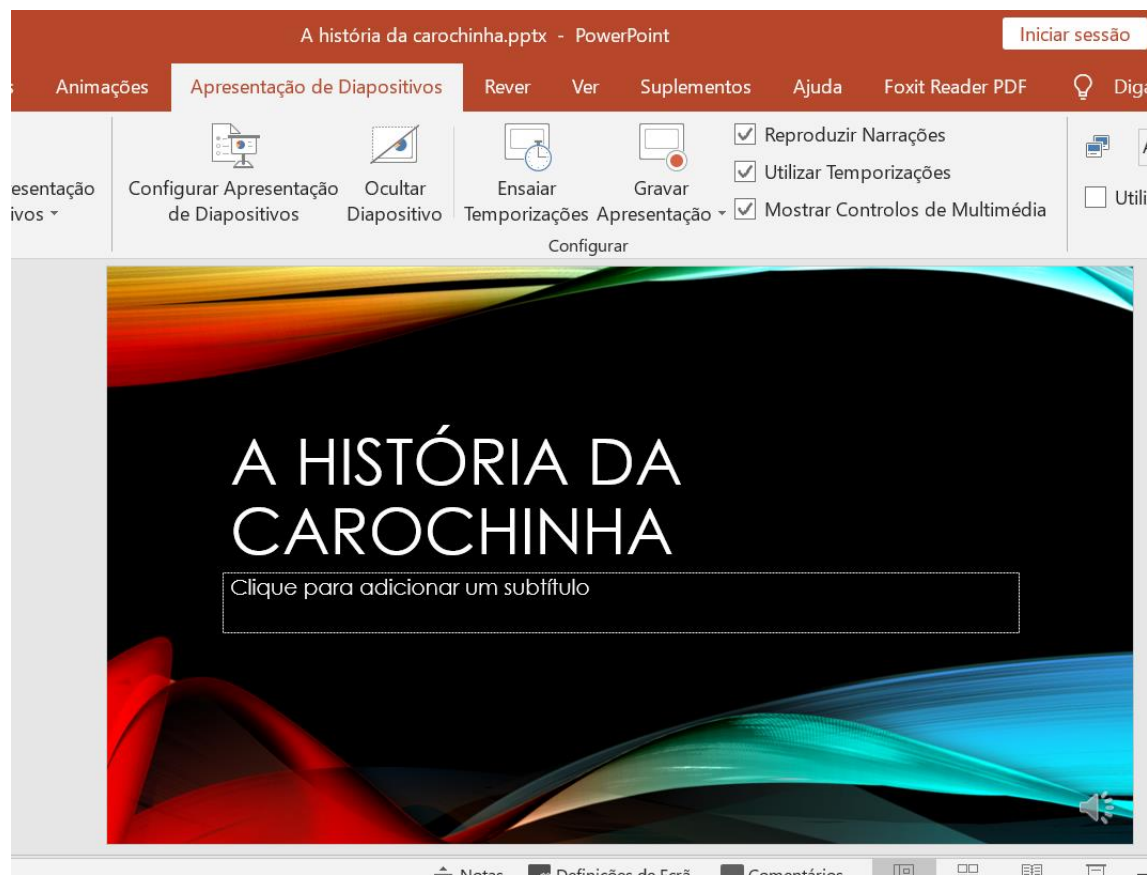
A história da carochinha.pptx - PowerPoint

Iniciar sessão

Animações | Apresentação de Diapositivos | Rever | Ver | Suplementos | Ajuda | Foxit Reader PDF | Dig

esentação ivos

Configurar Apresentação de Diapositivos

Ocultar Diapositivo

Ensaiar Temporizações

Gravar Apresentação

Reproduzir Narrações

Utilizar Temporizações

Mostrar Controlos de Multimédia

Configurar

Utili

A HISTÓRIA DA CAROCHINHA

Clique para adicionar um subtítulo

Notas | Definições do Ecrã | Comentários